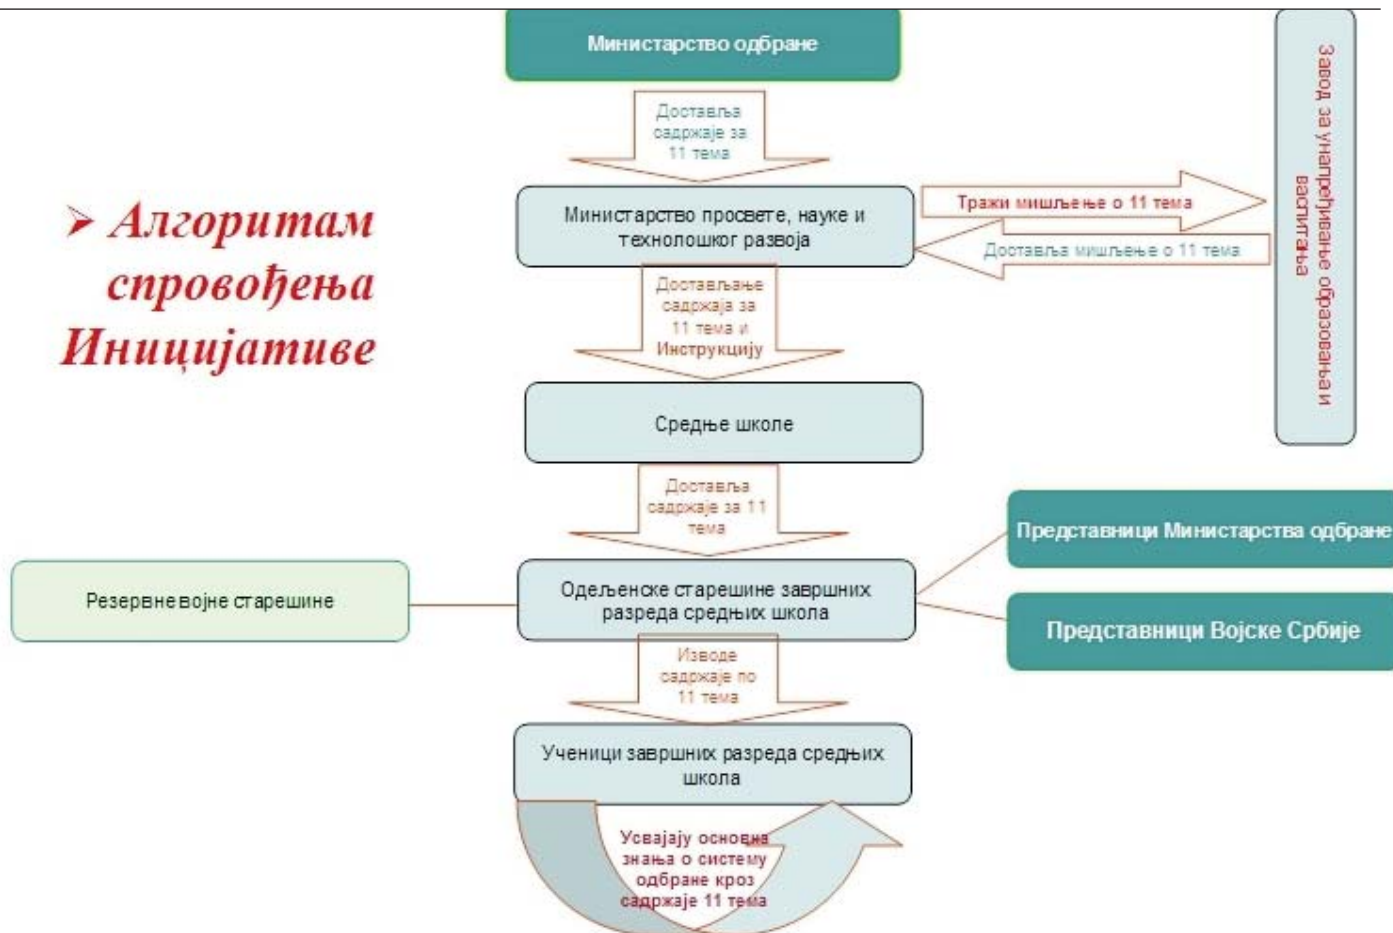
➤ Алгоритам спровођења Иницијативе

Министарство одбране

Доставља садржаје за 11 тема

Министарство просвете, науке и технолошког развоја

Тражи мишљење о 11 тема

Доставља мишљење о 11 тема

Завод за унапређивање образовања и васпитања

Достављање садржаја за 11 тема и Инструкцију

Средње школе

Доставља садржаје за 11 тема

Представници Министарства одбране

Резервне војне старешине

Одељенске старешине завршних разреда средњих школа

Представници Војске Србије

Изводе садржаје по 11 тема

Ученици завршних разреда средњих школа

Усвајају основна знања о систему одбране кроз садржаје 11 тема